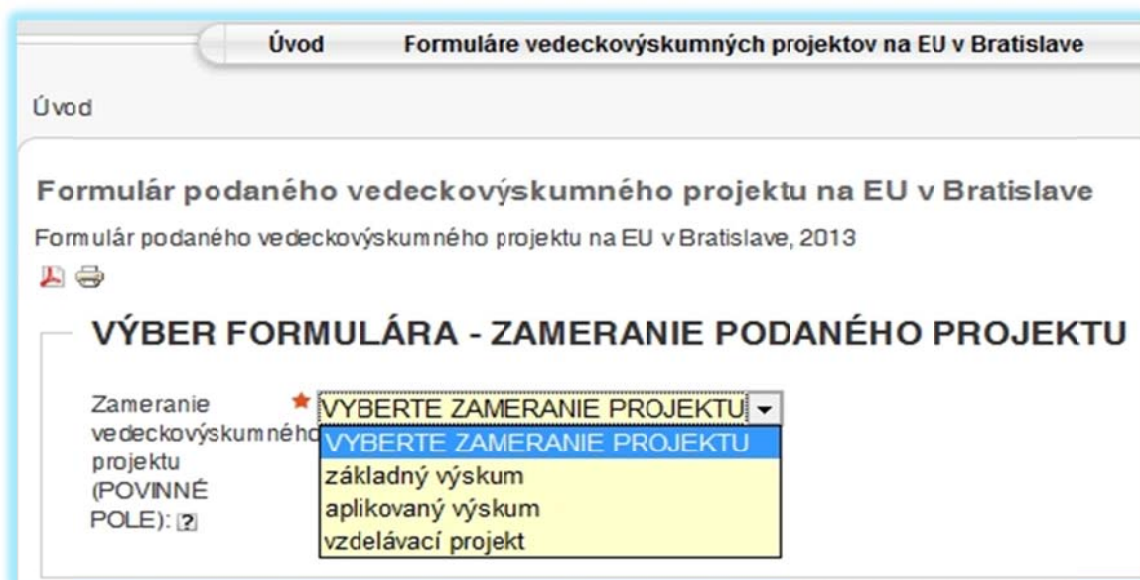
Úvod Formuláre vedeckovýskumných projektov na EU v Bratislave

Úvod

Formulár podaného vedeckovýskumného projektu na EU v Bratislave

Formulár podaného vedeckovýskumného projektu na EU v Bratislave, 2013

VÝBER FORMULÁRA - ZAMERANIE PODANÉHO PROJEKTU

Zameranie vedeckovýskumného projektu (POVINNÉ POLE): ?

* VYBERTE ZAMERANIE PROJEKTU

VYBERTE ZAMERANIE PROJEKTU
základný výskum
aplikovaný výskum
vzdelávací projekt